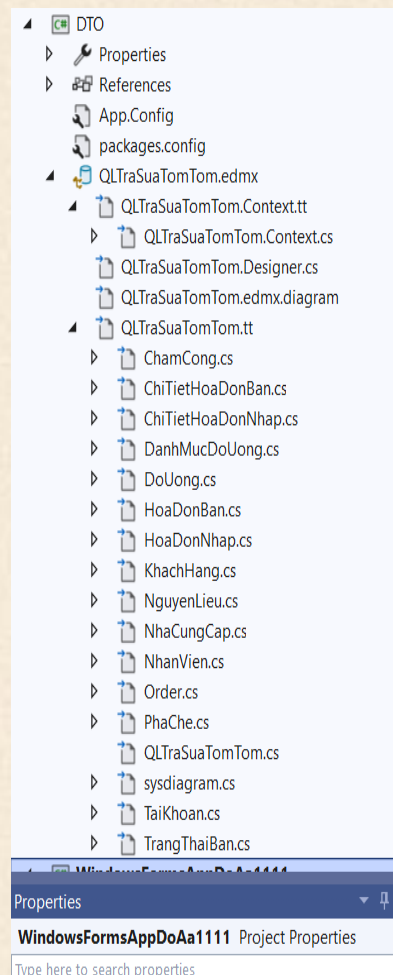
DTO
Properties
References
App.Config
packages.config
QLTraSuaTomTom.edmx
QLTraSuaTomTom.Context.tt
QLTraSuaTomTom.Context.cs
QLTraSuaTomTom.Designer.cs
QLTraSuaTomTom.edmx.diagram
QLTraSuaTomTom.tt
ChamCong.cs
ChiTietHoaDonBan.cs
ChiTietHoaDonNhap.cs
DanhMucDoUong.cs
DoUong.cs
HoaDonBan.cs
HoaDonNhap.cs
KhachHang.cs
NguyenLieu.cs
NhaCungCap.cs
NhanVien.cs
Order.cs
PhaChe.cs
QLTraSuaTomTom.cs
sysdiagram.cs
TaiKhoan.cs
TrangThaiBan.cs
WindowsFormsAppDoAa1111
Properties
WindowsFormsAppDoAa1111 Project Properties
Type here to search properties